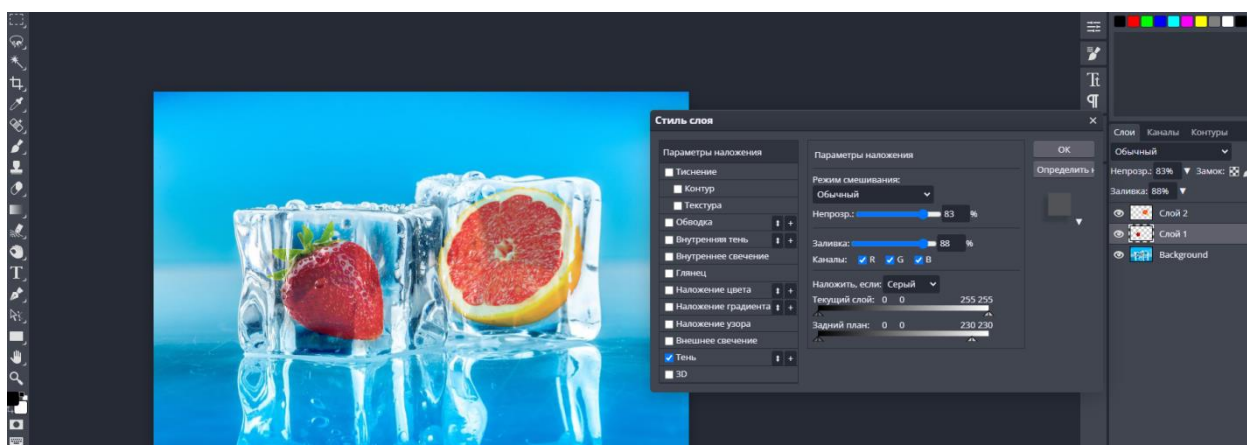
Стиль слоя

Параметры наложения
Тиснение
Контур
Текстура
Обводка
Внутренняя тень
Внутреннее свечение
Глянец
Наложение цвета
Наложение градиента
Наложение узора
Внешнее свечение
Тень
3D

Параметры наложения
Режим смешивания:
Обычный
Непрозр.: 83 %
Заливка: 88 %
Каналы: R G B
Наложить, если: Серый
Текущий слой: 0 0 255 255
Задний план: 0 0 230 230

OK
Определить

Слои Каналы Контуры
Обычный
Непрозр.: 83% Замок:
Заливка: 88%
Слой 2
Слой 1
Background